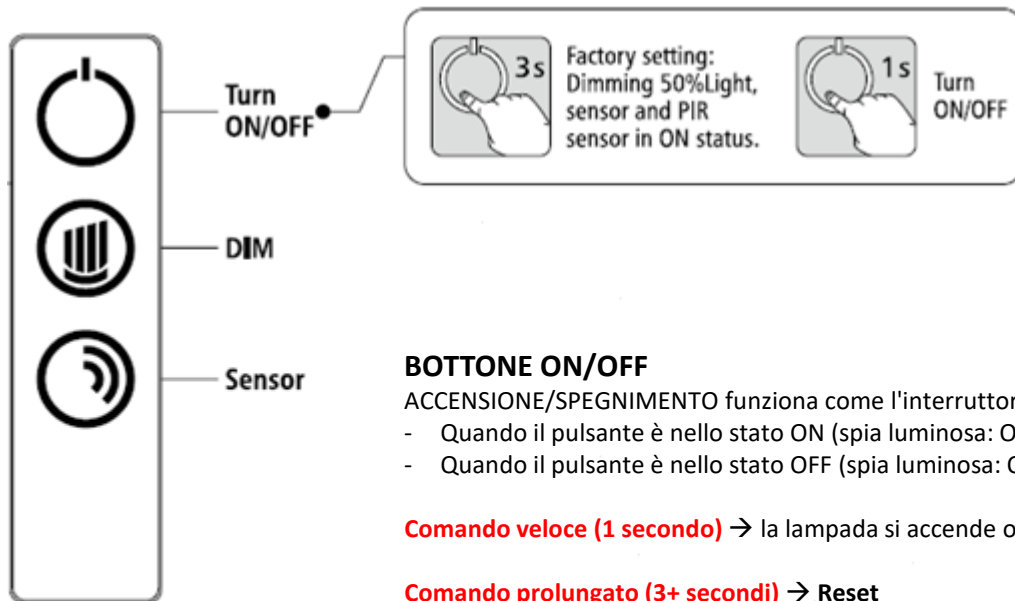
Turn ON/OFF

DIM

Sensor

3s

Factory setting: Dimming 50%Light, sensor and PIR sensor in ON status.

1s

Turn ON/OFF

**BOTTONE ON/OFF**

ACCENSIONE/SPEGNIMENTO funziona come l'interruttor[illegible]

- Quando il pulsante è nello stato ON (spia luminosa: O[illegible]
- Quando il pulsante è nello stato OFF (spia luminosa: O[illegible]

**Comando veloce (1 secondo)** → la lampada si accende o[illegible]

**Comando prolungato (3+ secondi)** → **Reset**